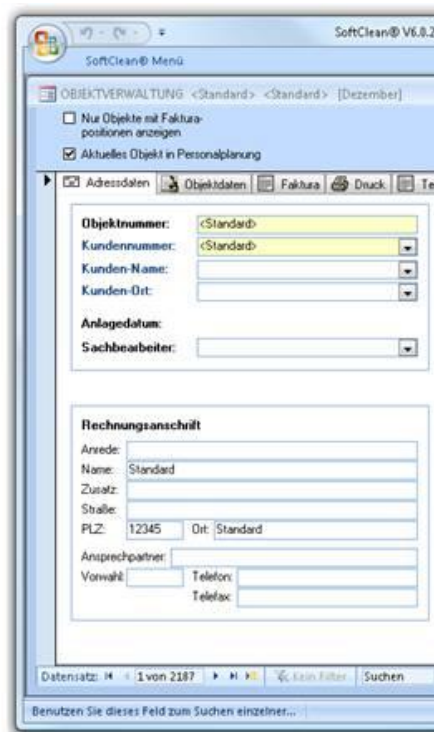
SoftClean® V6.0.2

SoftClean® Menü

OBJEKTVERWALTUNG <Standard> <Standard> [Dezember]

Nur Objekte mit Faktura-positionen anzeigen

Aktuelles Objekt in Personalplanung

Adressdaten | Objektdaten | Faktura | Druck | Te

Objektnummer: <Standard>
Kundennummer: <Standard>
Kunden-Name:
Kunden-Ort:

Anlagedatum:
Sachbearbeiter:

Rechnungsanschrift
Anrede:
Name: Standard
Zusatz:
Straße:
PLZ: 12345 Ort: Standard
Ansprechpartner:
Vorwahl: Telefon:
Telefax:

Datensatz: 1 von 2187 Kein Filter Suchen

Benutzen Sie dieses Feld zum Suchen einzelner...